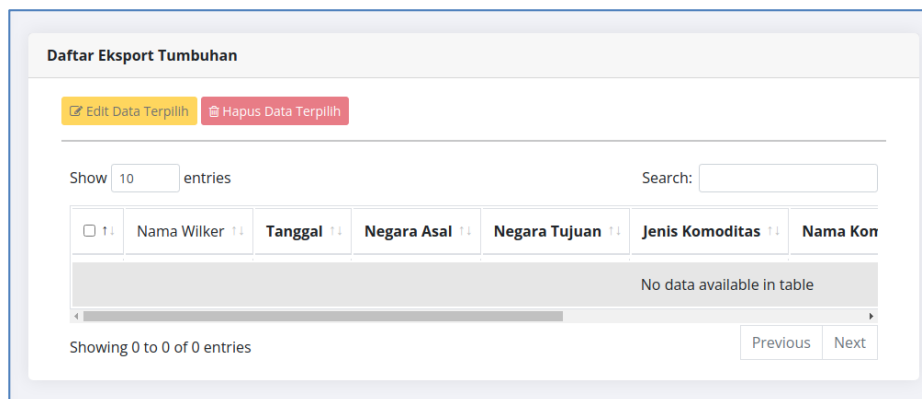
Daftar Eksport Tumbuhan

Edit Data Terpilih Hapus Data Terpilih

Show 10 entries

Search:

| | Nama Wilker | Tanggal | Negara Asal | Negara Tujuan | Jenis Komoditas | Nama Kom |
|---|---|---|---|---|---|---|
| No data available in table | | | | | | |

Showing 0 to 0 of 0 entries

Previous Next